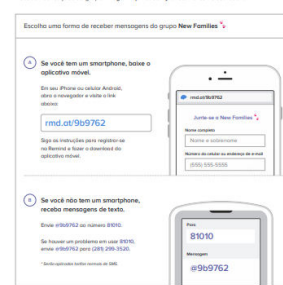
Escolha uma forma de receber mensagens do grupo New Families

A Se você tem um smartphone, baixe o aplicativo móvel.

Em seu iPhone ou celular Android, abra o navegador e visite o link abaixo:

rmd.at/9b9762

Siga as instruções para registrar-se no Remind e fazer o download do aplicativo móvel.

rmd.at/9b9762

Junte-se a New Families

Nome completo

Nome e sobrenome

Número de celular ou endereço de e-mail

(555) 555-5555

B Se você não tem um smartphone, receba mensagens de texto.

Envie @9b9762 ao número 81010.

Se houver um problema com o 81010, envie @9b9762 para (281) 299-3520.

* Serão aplicadas tarifas normais de SMS.

Para

81010

Mensagem

@9b9762